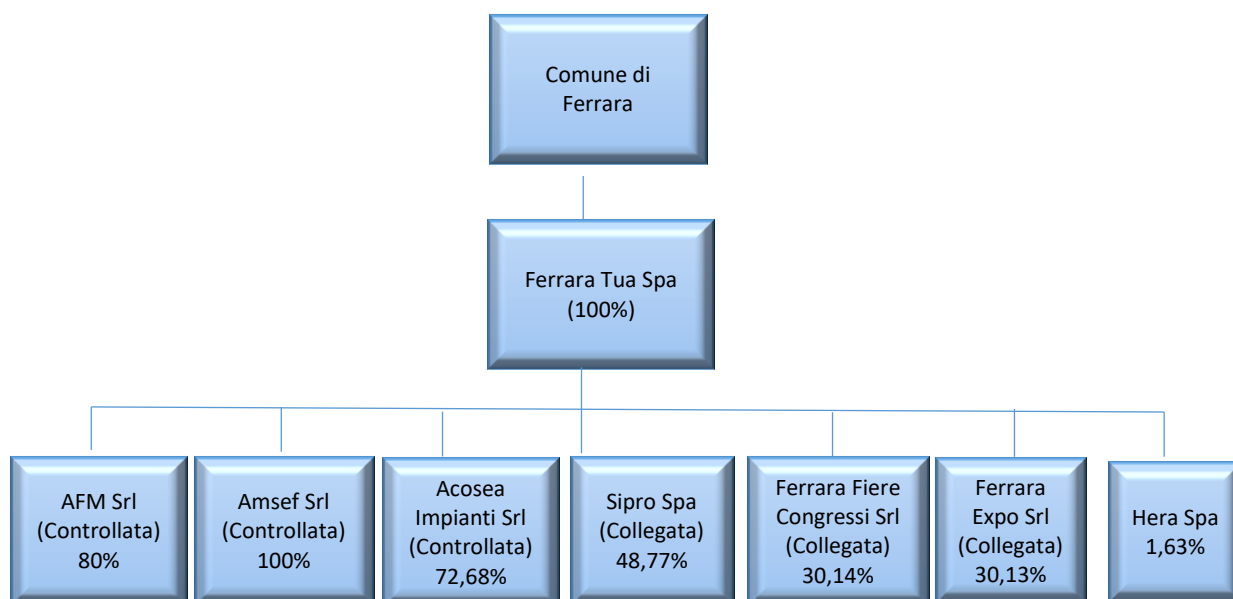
Comune di Ferrara

Ferrara Tua Spa (100%)

AFM Srl (Controllata) 80%

Amsef Srl (Controllata) 100%

Acosea Impianti Srl (Controllata) 72,68%

Sipro Spa (Collegata) 48,77%

Ferrara Fiere Congressi Srl (Collegata) 30,14%

Ferrara Expo Srl (Collegata) 30,13%

Hera Spa 1,63%